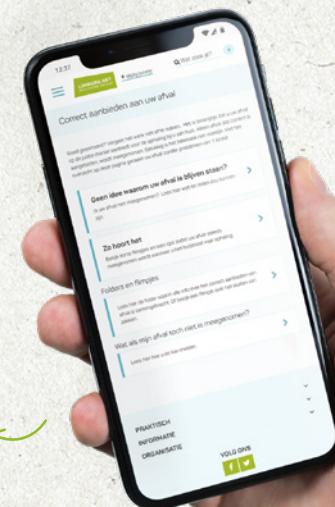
12:37

LIMBURG.NET

Q Wat zoek je?

Correct aanbieden aan uw afval

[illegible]

Geen idee waarom uw afval is blijven staan?

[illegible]

Zo hoort het

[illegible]

Folders en filmpjes

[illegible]

Wat als mijn afval toch niet is meegenomen?

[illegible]

PRAKTISCH

INFORMATIE

ORGANISATIE

VOLG ONS